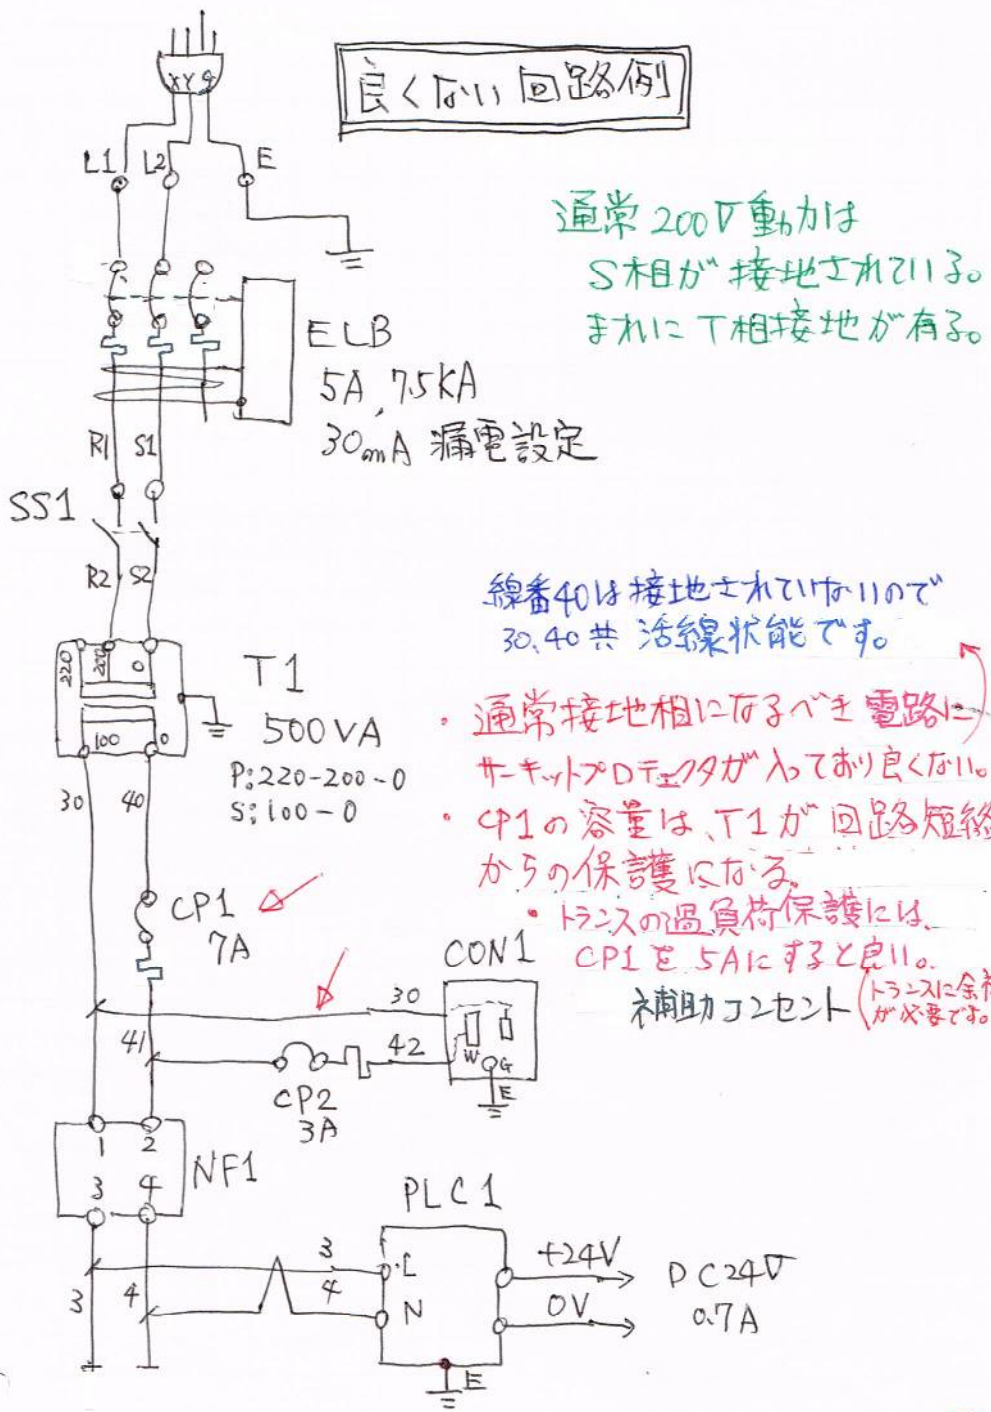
良くない回路例

X Y G

L1 L2 E

通常200V動力は
S相が接地されている。
まれにT相接地が有る。

ELB
5A 7.5KA
30mA 漏電設定

R1 S1

SS1

R2 S2

線番40は接地されていないので
30,40共 活線状態です。

T1
500VA
P:220-200-0
S:100-0

220 200 0
100 0

・通常接地相になるべき電路に
サーキットプロテクタが入っており良くない。
・CP1の容量は、T1が回路短絡からの保護になる。
・トランスの過負荷保護には、CP1を5Aにすると良い。

30 40

CP1
7A

CON1
30
41
42
W G
E
補助コンセント
(トランスに余裕が必要です。)

CP2
3A

1 2
NF1
3 4

PLC1
L
N
E
3
4
+24V
0V
DC24V
0.7A

3 4